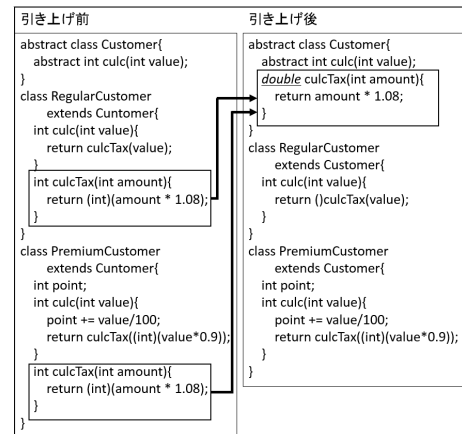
| 引き上げ前 | 引き上げ後 |
|---|---|
| abstract class Customer{<br>abstract int culc(int value);<br>}<br>class RegularCustomer<br>extends Cuntomer{<br>int culc(int value){<br>return culcTax(value);<br>}<br>int culcTax(int amount){<br>return (int)(amount * 1.08);<br>}<br>}<br>class PremiumCustomer<br>extends Cuntomer{<br>int point;<br>int culc(int value){<br>point += value/100;<br>return culcTax((int)(value*0.9));<br>}<br>int culcTax(int amount){<br>return (int)(amount * 1.08);<br>}<br>} | abstract class Customer{<br>abstract int culc(int value);<br>double culcTax(int amount){<br>return amount * 1.08;<br>}<br>}<br>class RegularCustomer<br>extends Customer{<br>int culc(int value){<br>return ()culcTax(value);<br>}<br>}<br>class PremiumCustomer<br>extends Customer{<br>int point;<br>int culc(int value){<br>point += value/100;<br>return culcTax((int)(value*0.9));<br>}<br>} |